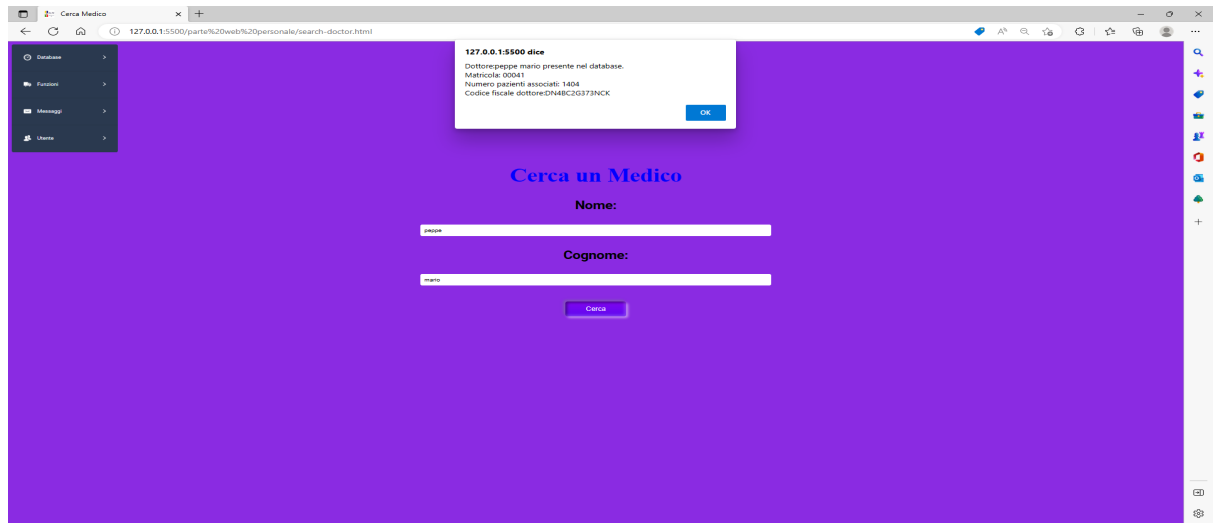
Cerca Medico

127.0.0.1:5500/parte%20web%20personale/search-doctor.html

Database >

Funzioni >

Messaggi >

Utente >

127.0.0.1:5500 dice

Dottore:peppe mario presente nel database.
Matricola: 00041
Numero pazienti associati: 1404
Codice fiscale dottore:DN4BC2G373NCK

OK

Cerca un Medico

Nome:

peppe

Cognome:

mario

Cerca